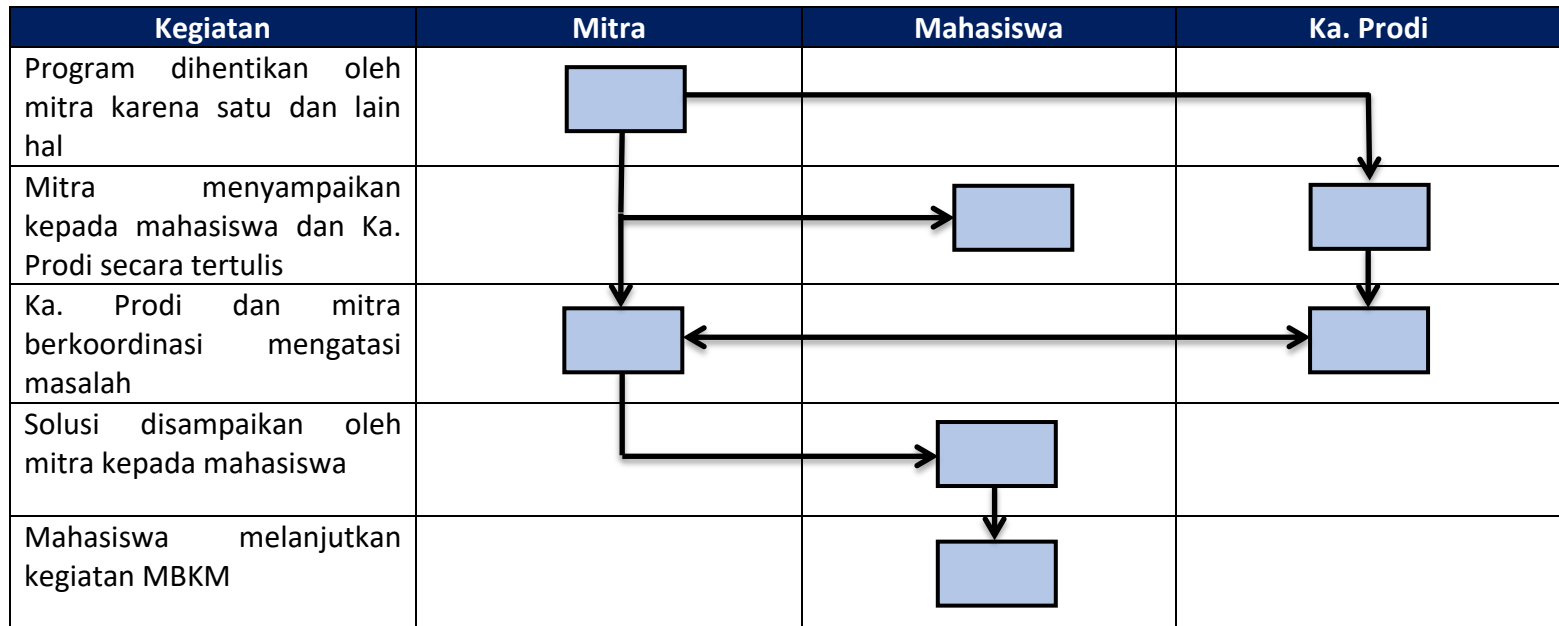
| Kegiatan | Mitra | Mahasiswa | Ka. Prodi |
|---|---|---|---|
| Program dihentikan oleh mitra karena satu dan lain hal | | | |
| Mitra menyampaikan kepada mahasiswa dan Ka. Prodi secara tertulis | | | |
| Ka. Prodi dan mitra berkoordinasi mengatasi masalah | | | |
| Solusi disampaikan oleh mitra kepada mahasiswa | | | |
| Mahasiswa melanjutkan kegiatan MBKM | | | |